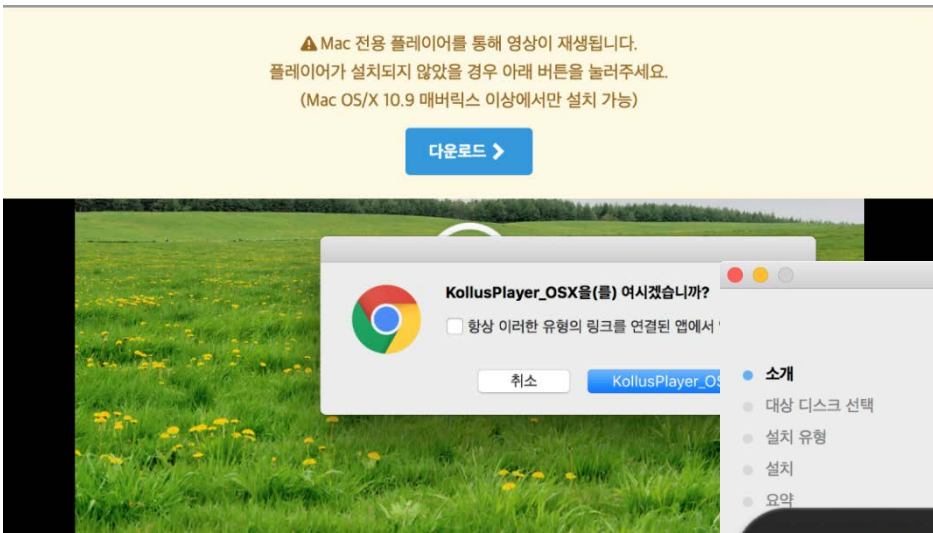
⚠ Mac 전용 플레이어를 통해 영상이 재생됩니다.
플레이어가 설치되지 않았을 경우 아래 버튼을 눌러주세요.
(Mac OS/X 10.9 매버릭스 이상에서만 설치 가능)

다운로드 ›

KollusPlayer_OSX을(를) 여시겠습니까?

항상 이러한 유형의 링크를 연결된 앱에서 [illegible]

취소

KollusPlayer_OS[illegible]

소개
대상 디스크 선택
설치 유형
설치
요약